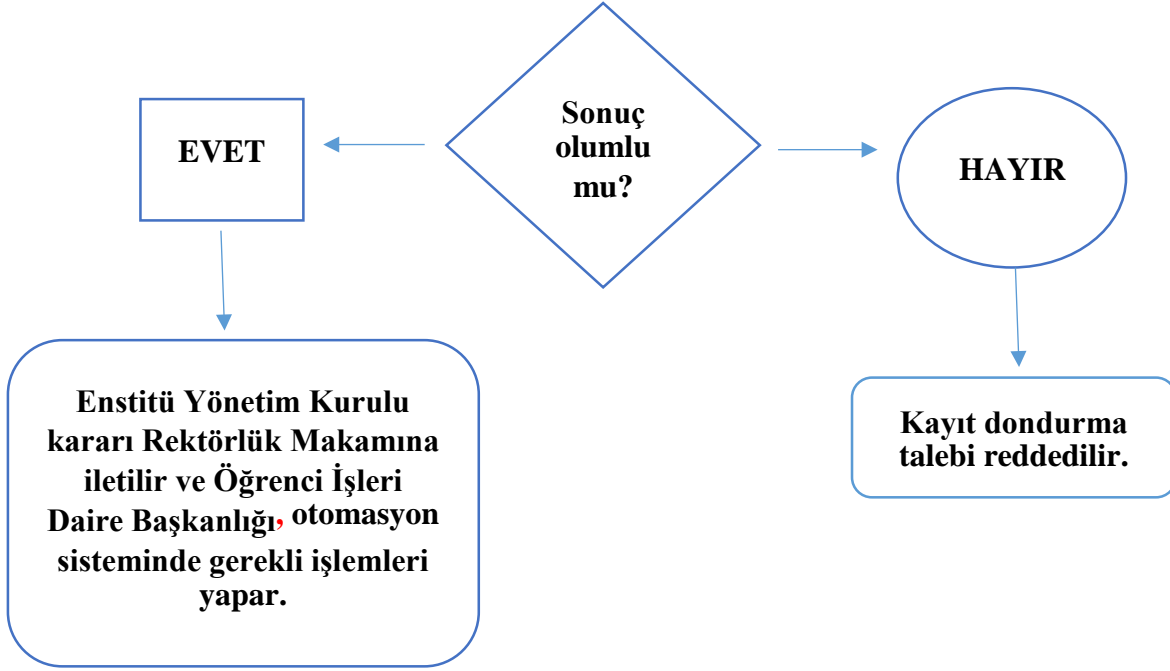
EVET

Sonuç olumlu mu?

HAYIR

Enstitü Yönetim Kurulu kararı Rektörlük Makamına iletilir ve Öğrenci İşleri Daire Başkanlığı, otomasyon sisteminde gerekli işlemleri yapar.

Kayıt dondurma talebi reddedilir.